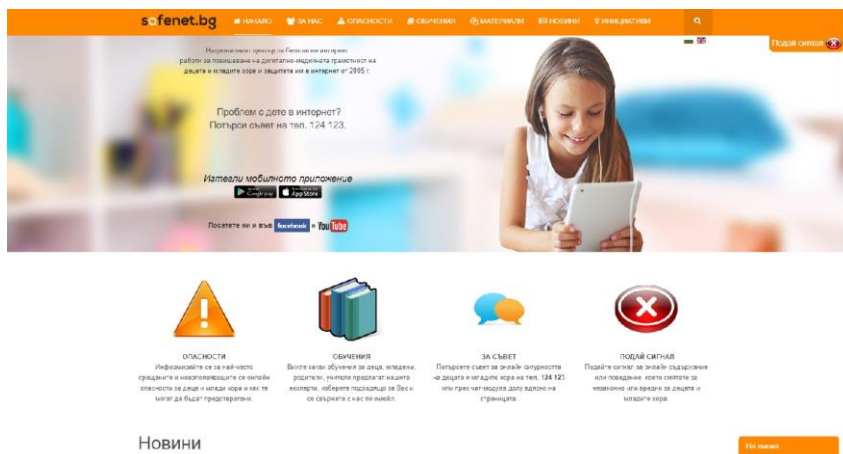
safenet.bg НАЧАЛО ЗА НАС ОПАСНОСТИ ОБУЧЕНИЯ МАТЕРИАЛИ НОВИНИ ИНИЦИАТИВИ

Подай сигнал

Национален център за безопасен интернет работи за повишаване на дигитално-медийната грамотност на децата и младите хора и защитата им в интернет от 2005 г.

Проблем с дете в интернет? Потърси съвет на тел. 124 123.

Изтегли мобилното приложение

Google play App Store

Посетете ни и във facebook и YouTube

ОПАСНОСТИ
Информирайте се за най-често срещаните и новопоявяващите се онлайн опасности за деца и млади хора и как те могат да бъдат предотвратени.

ОБУЧЕНИЯ
Вижте какви обучения за деца, младежи, родители, учители предлагат нашите експерти, изберете подходящо за Вас и се свържете с нас по имейл.

ЗА СЪВЕТ
Потърсете съвет за онлайн сигурността на децата и младите хора на тел. 124 123 или чрез чат-модула долу вдясно на страницата.

ПОДАЙ СИГНАЛ
Подайте сигнал за онлайн съдържание или поведение, което смятате за незаконно или вредно за децата и младите хора.

Новини

На линия